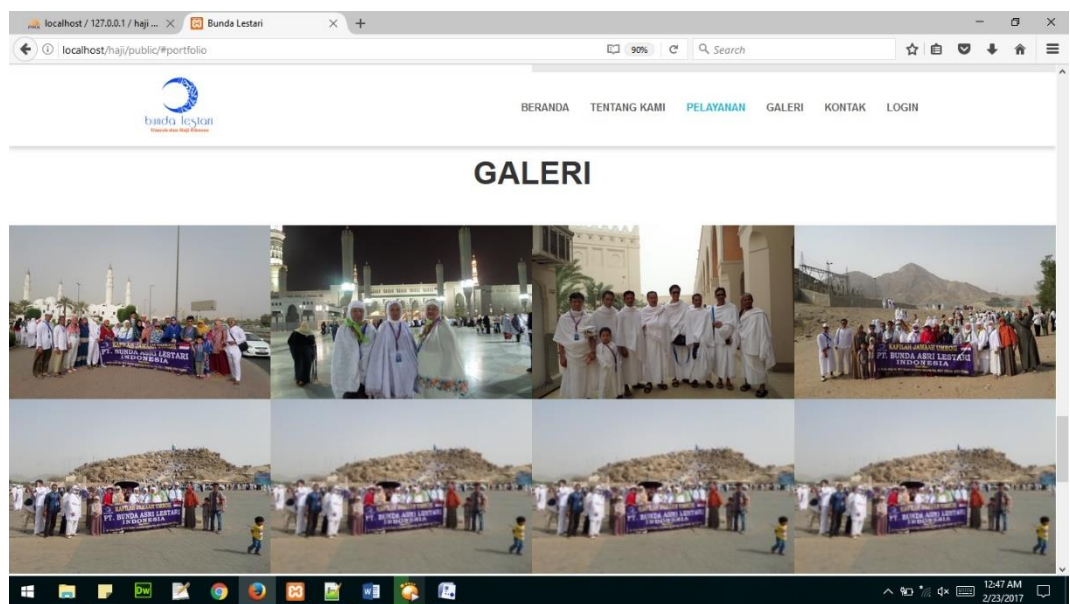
localhost / 127.0.0.1 / haji ... ×
Bunda Lestari ×
+

localhost/haji/public/#portfolio
90%
Search

bunda lestari
Umrah dan Haji Khusus

BERANDA TENTANG KAMI PELAYANAN GALERI KONTAK LOGIN

GALERI

KAFILAH JAMAAH UMROH
PT. BUNDA ASRI LESTARI
INDONESIA

KAFILAH JAMAAH UMROH
PT. BUNDA ASRI LESTARI
INDONESIA

KAFILAH JAMAAH UMROH
PT. BUNDA ASRI LESTARI
INDONESIA

KAFILAH JAMAAH UMROH
PT. BUNDA ASRI LESTARI
INDONESIA

KAFILAH JAMAAH UMROH
PT. BUNDA ASRI LESTARI
INDONESIA

KAFILAH JAMAAH UMROH
PT. BUNDA ASRI LESTARI
INDONESIA

12:47 AM
2/23/2017